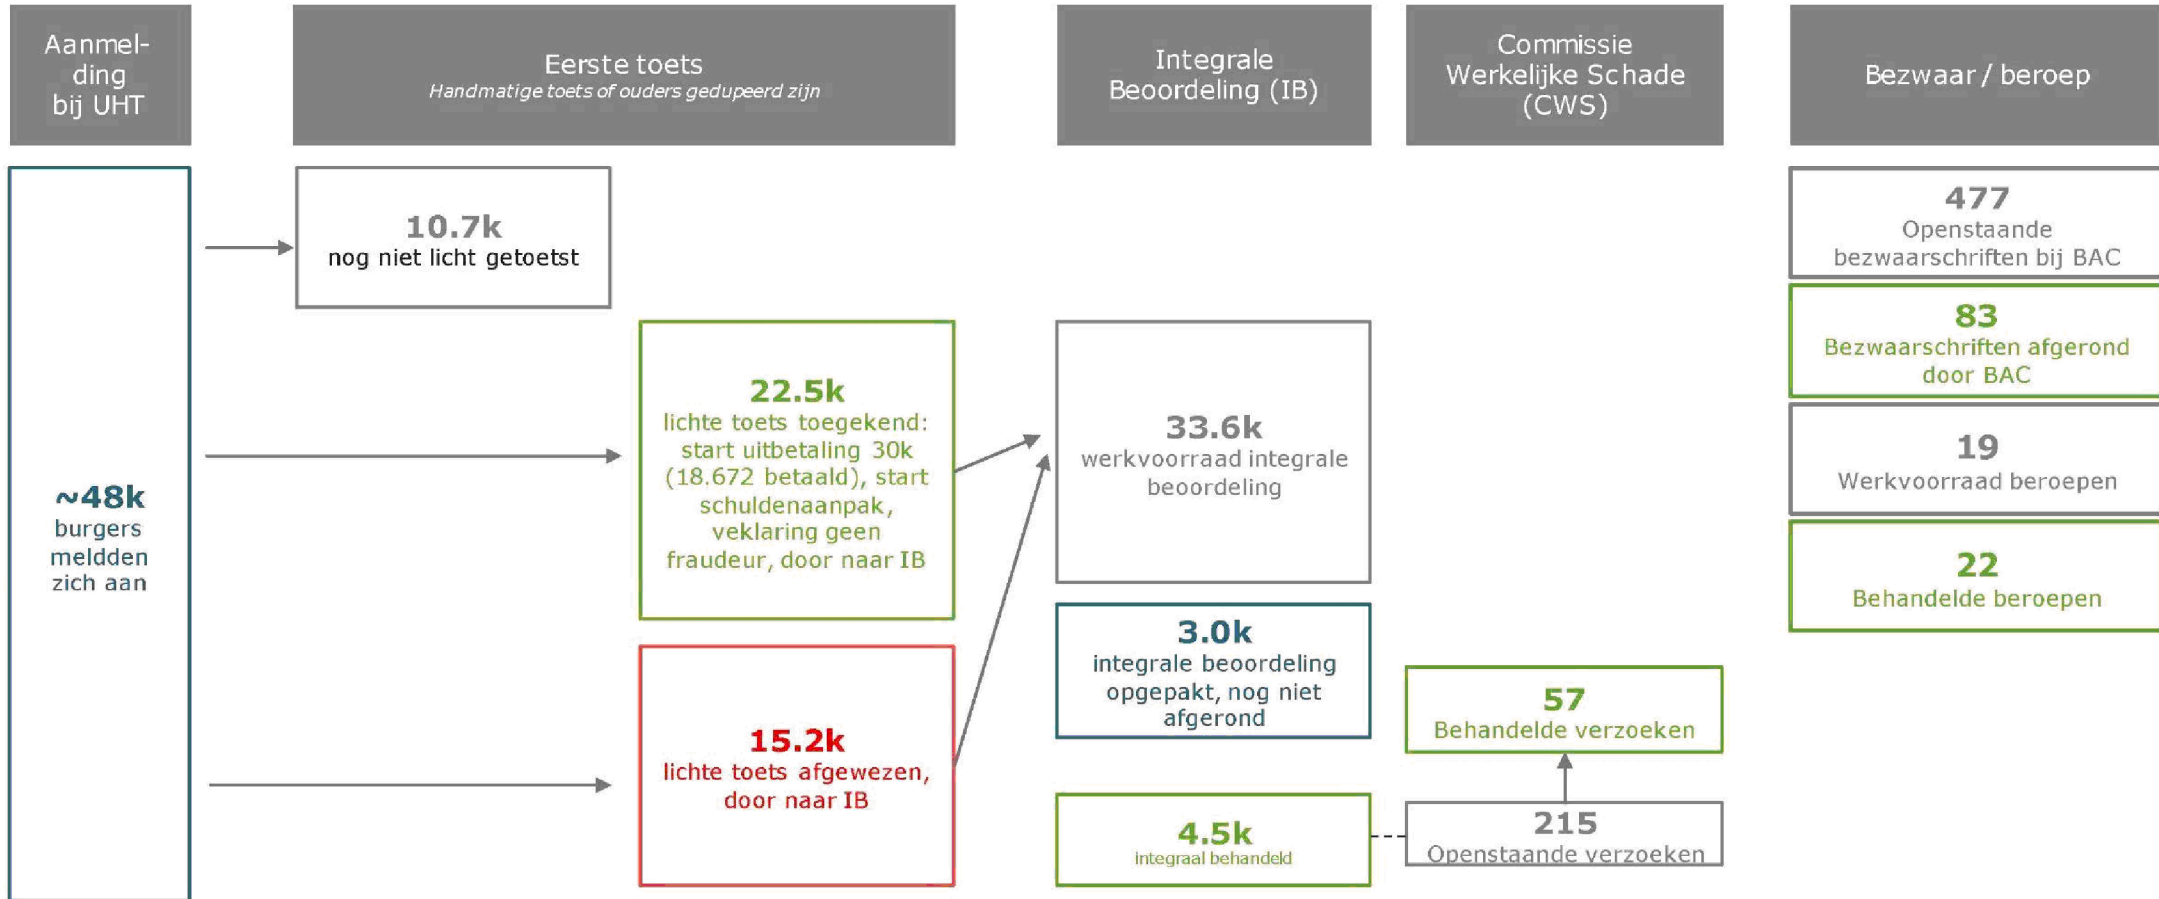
Aanmelding bij UHT

Eerste toets
Handmatige toets of ouders gedupeerd zijn

Integrale Beoordeling (IB)

Commissie Werkelijke Schade (CWS)

Bezwaar / beroep

~48k
burgers meldden zich aan

10.7k
nog niet licht getoetst

22.5k
lichte toets toegekend: start uitbetaling 30k (18.672 betaald), start schuldenaanpak, veklaring geen fraudeur, door naar IB

15.2k
lichte toets afgewezen, door naar IB

33.6k
werkvoorraad integrale beoordeling

3.0k
integrale beoordeling opgepakt, nog niet afgerond

4.5k
integraal behandeld

57
Behandelde verzoeken

215
Openstaande verzoeken

477
Openstaande bezwaarschriften bij BAC

83
Bezwaarschriften afgerond door BAC

19
Werkvoorraad beroepen

22
Behandelde beroepen